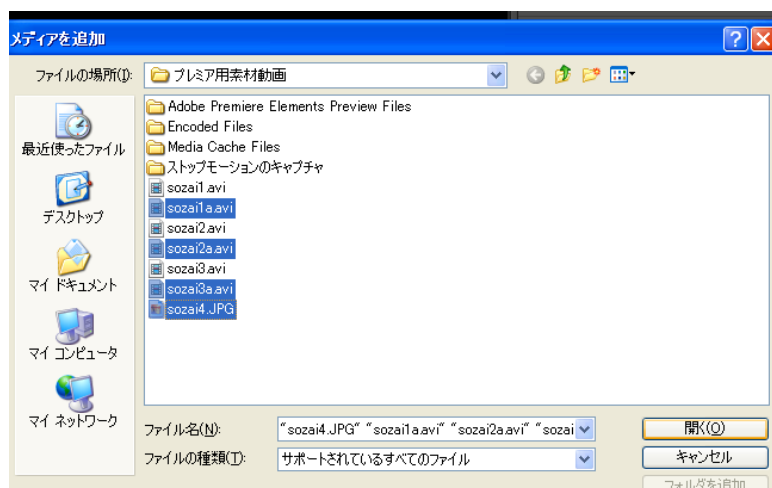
メディアを追加

ファイルの場所(I): プレミア用素材動画

最近使ったファイル
デスクトップ
マイ ドキュメント
マイ コンピュータ
マイ ネットワーク

Adobe Premiere Elements Preview Files
Encoded Files
Media Cache Files
ストップモーションのキャプチャ
sozai1.avi
sozai1a.avi
sozai2.avi
sozai2a.avi
sozai3.avi
sozai3a.avi
sozai4.JPG

ファイル名(N): "sozai4.JPG" "sozai1a.avi" "sozai2a.avi" "sozai
ファイルの種類(T): サポートされているすべてのファイル

開く(O)
キャンセル
フォルダを追加